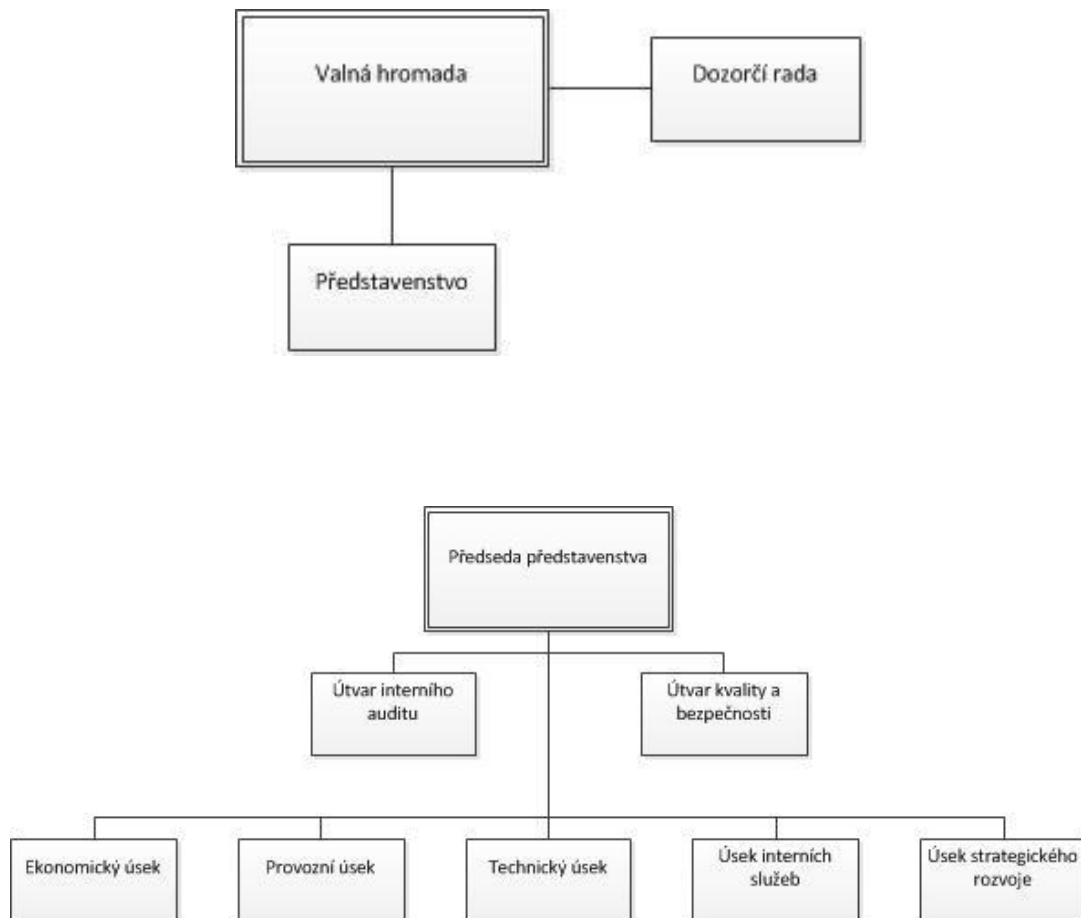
Valná hromada

Dozorčí rada

Představenstvo

Předseda představenstva

Útvar interního auditu

Útvar kvality a bezpečnosti

Ekonomický úsek

Provozní úsek

Technický úsek

Úsek interních služeb

Úsek strategického rozvoje